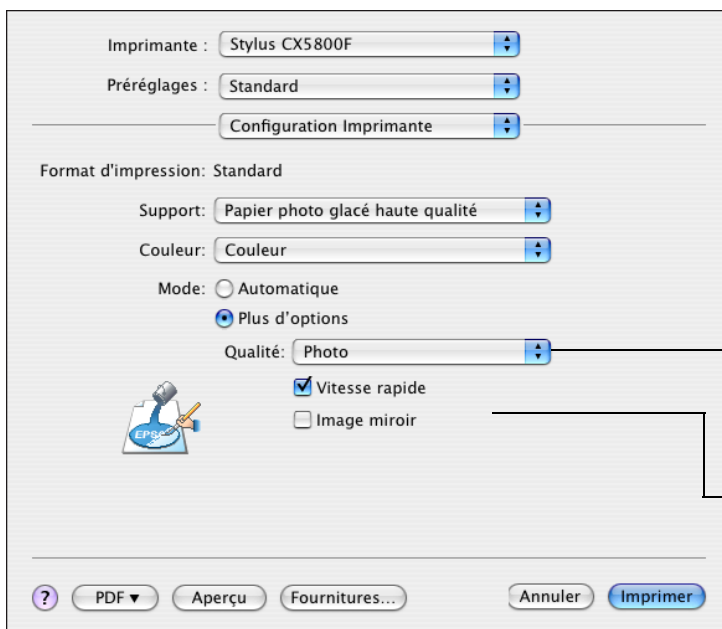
Imprimante : Stylus CX5800F

Préréglages : Standard

Configuration Imprimante

Format d'impression: Standard

Support: Papier photo glacé haute qualité

Couleur: Couleur

Mode: Automatique

Plus d'options

Qualité: Photo

Vitesse rapide

Image miroir

EPSON

?

PDF ▾

Aperçu

Fournitures...

Annuler

Imprimer